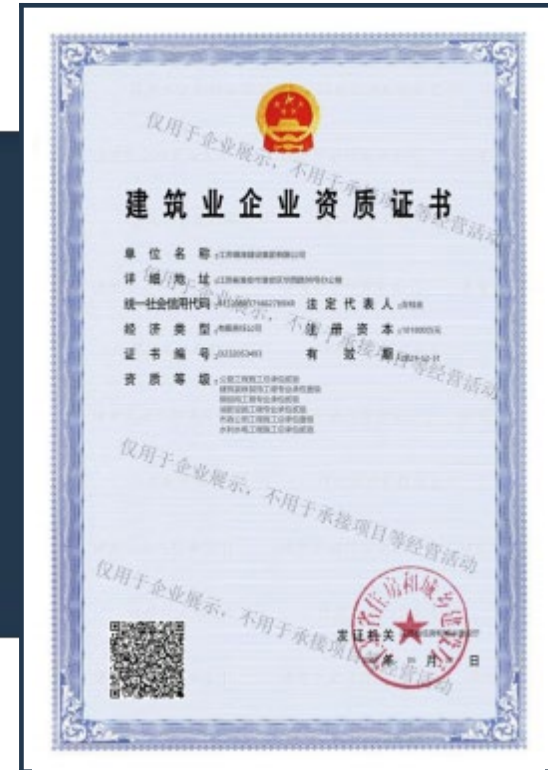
仅用于企业展示，不用于承接项目等经营活动

建筑业企业资质证书

单 位 名 称 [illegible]

详 细 地 址 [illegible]

统一社会信用代码 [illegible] 法定代表人 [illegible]

经 济 类 型 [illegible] 注 册 资 本 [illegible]

证 书 编 号 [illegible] 有 效 期 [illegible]

资 质 等 级 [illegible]

仅用于企业展示，不用于承接项目等经营活动

仅用于企业展示，不用于承接项目等经营活动

发证机关 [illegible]

年 月 日

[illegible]住房和城乡建设厅